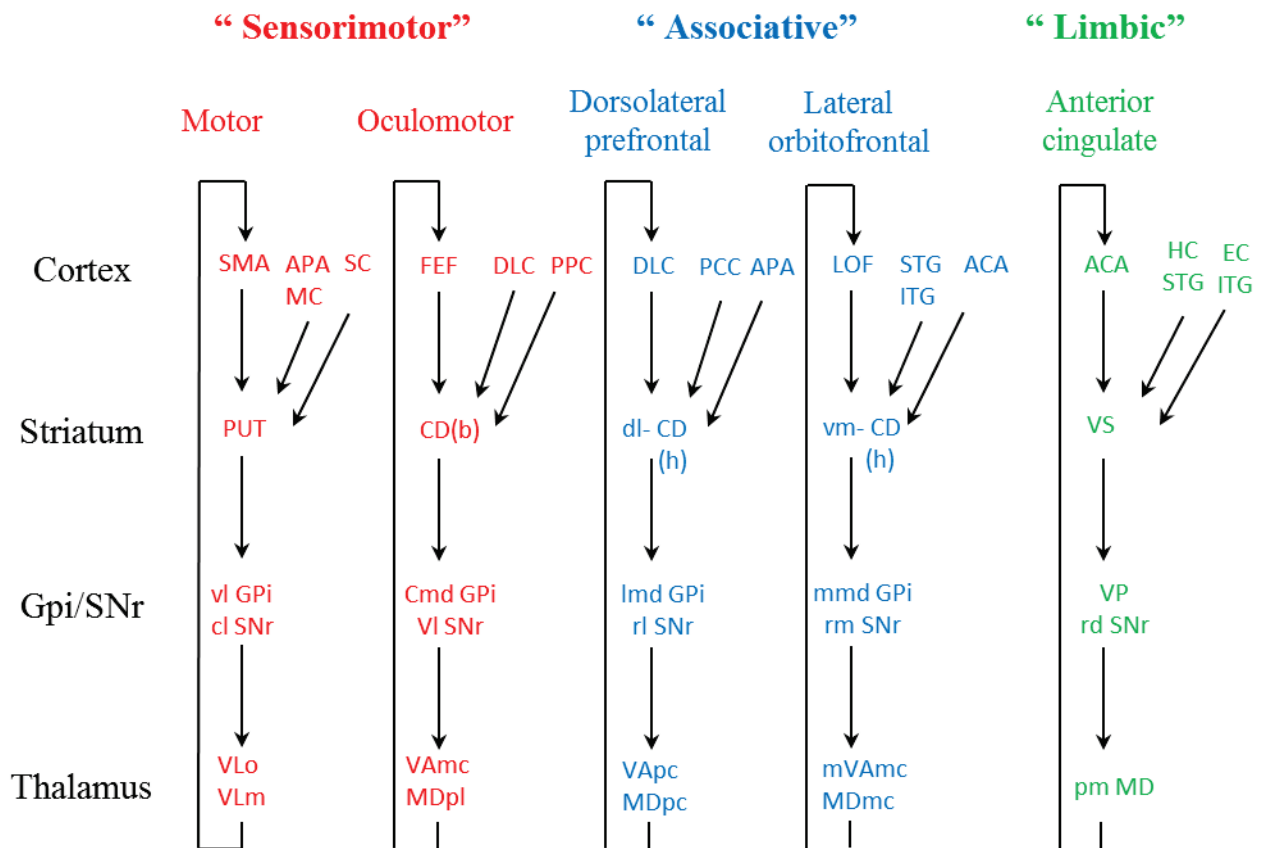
“ Sensorimotor”    “ Associative”    “ Limbic”

Motor    Oculomotor    Dorsolateral prefrontal    Lateral orbitofrontal    Anterior cingulate

Cortex
SMA APA SC MC
FEF DLC PPC
DLC PCC APA
LOF STG ITG ACA
ACA HC STG EC ITG

Striatum
PUT
CD(b)
dl- CD (h)
vm- CD (h)
VS

Gpi/SNr
vl GPi cl SNr
Cmd GPi Vl SNr
lmd GPi rl SNr
mmd GPi rm SNr
VP rd SNr

Thalamus
VLo VLm
VAmc MDpl
VApc MDpc
mVAmc MDmc
pm MD